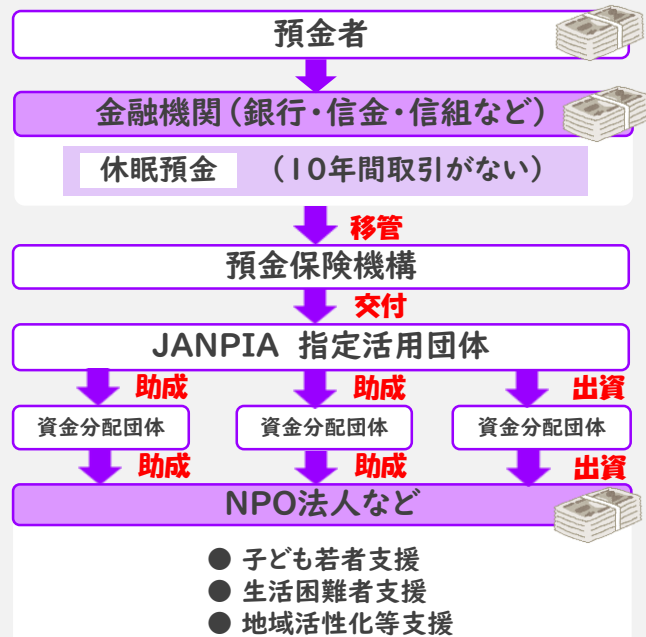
預金者

金融機関（銀行・信金・信組など）

休眠預金　（10年間取引がない）

移管

預金保険機構

交付

JANPIA 指定活用団体

助成　助成　出資

資金分配団体　資金分配団体　資金分配団体

助成　助成　出資

NPO法人など

● 子ども若者支援
● 生活困難者支援
● 地域活性化等支援